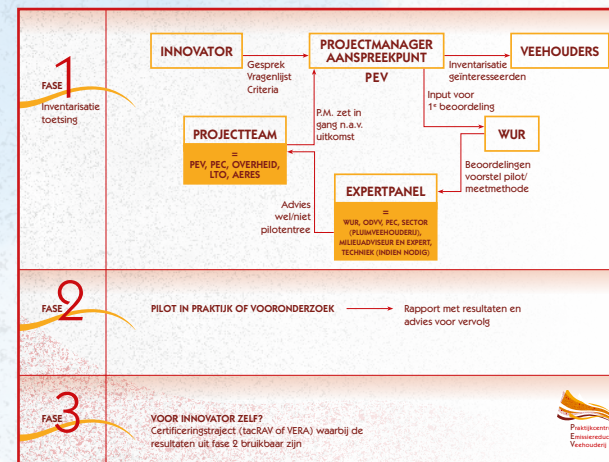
FASE 1
Inventarisatie toetsing

INNOVATOR

Gesprek
Vragenlijst
Criteria

PROJECTMANAGER
AANSPREEKPUNT
PEV

Inventarisatie geïnteresseerden

VEEHOUDERS

Input voor 1$^e$ beoordeling

WUR

P.M. zet in gang n.a.v. uitkomst

PROJECTTEAM
=
PEV, PEC, OVERHEID, LTO, AERES

Beoordelingen voorstel pilot/ meetmethode

Advies wel/niet pilotentree

EXPERTPANEL
=
WUR, ODVV, PEC, SECTOR (PLUIMVEEHOUDERIJ), MILIEUADVISEUR EN EXPERT, TECHNIEK (INDIEN NODIG)

FASE 2

PILOT IN PRAKTIJK OF VOORONDERZOEK

Rapport met resultaten en advies voor vervolg

FASE 3

VOOR INNOVATOR ZELF?
Certificeringstraject (tacRAV of VERA) waarbij de resultaten uit fase 2 bruikbaar zijn

Praktijkcentr
Emissiereduc
Veehouderij